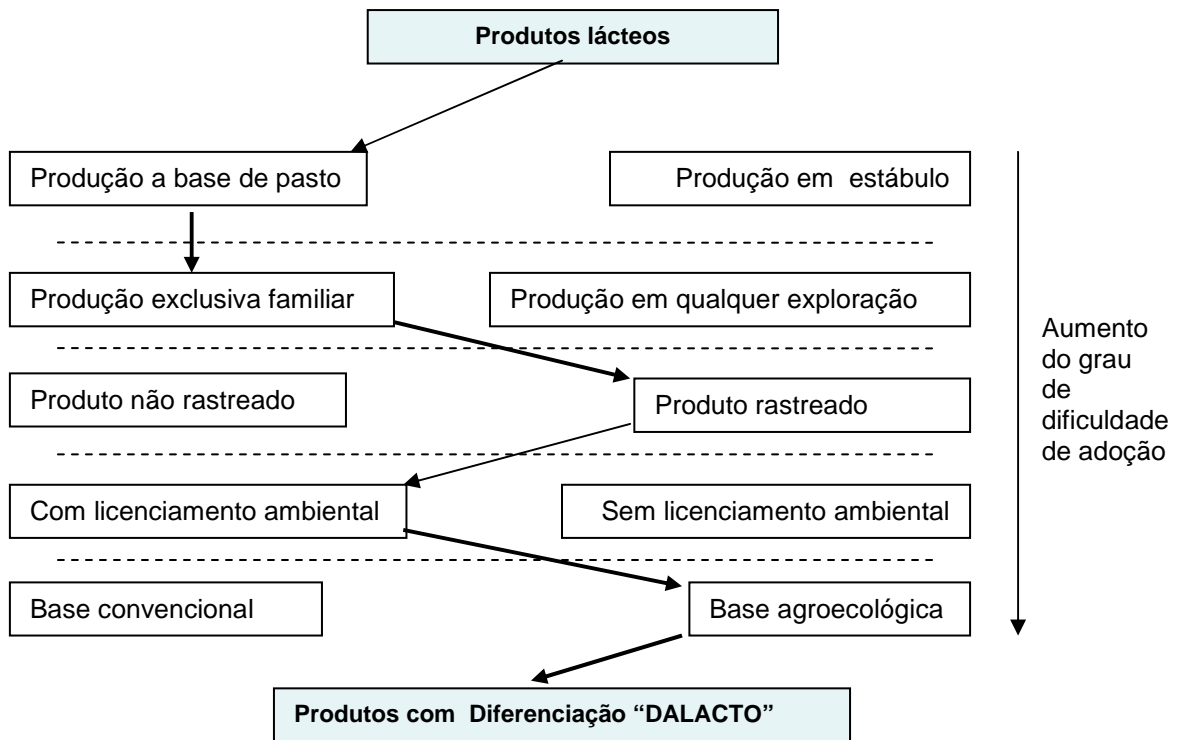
Produtos lácteos

Produção a base de pasto

Produção em estábulo

Produção exclusiva familiar

Produção em qualquer exploração

Produto não rastreado

Produto rastreado

Com licenciamento ambiental

Sem licenciamento ambiental

Base convencional

Base agroecológica

Aumento do grau de dificuldade de adoção

Produtos com Diferenciação "DALACTO"